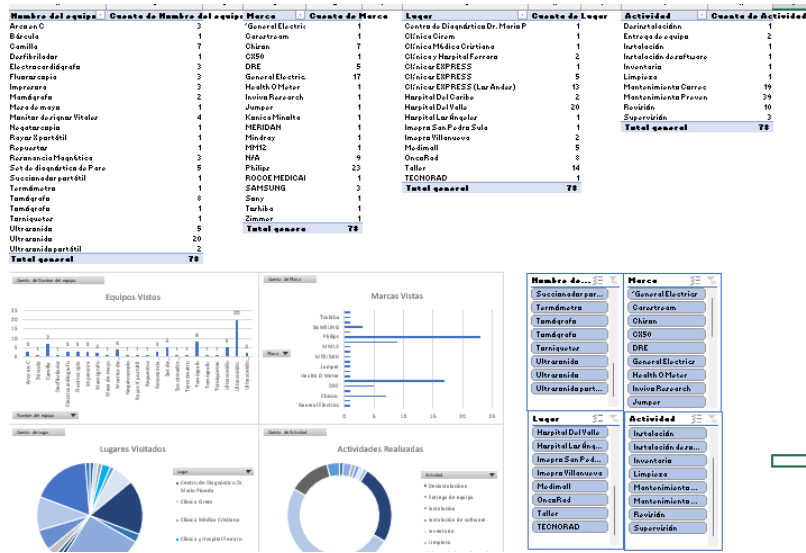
| Nombre del equipo | Cuenta de Nombre del equipo |
|---|---|
| Arceo en C | 3 |
| Báscula | 1 |
| Camilla | 7 |
| Desfibrilador | 1 |
| Electrocardiógrafo | 3 |
| Fluoroscopio | 3 |
| Impresora | 3 |
| Mamógrafo | 2 |
| Mesa de rayos | 1 |
| Monitor de signos Vitales | 4 |
| Negatoscopio | 1 |
| Rayos X portátil | 1 |
| Repuestos | 1 |
| Resonancia Magnética | 3 |
| Set de diagnóstico de Pared | 5 |
| Succionador portátil | 1 |
| Termómetro | 1 |
| Tomógrafo | 8 |
| Tomógrafo | 1 |
| Torniquetes | 1 |
| Ultrasonido | 5 |
| Ultrasonido | 20 |
| Ultrasonido portátil | 2 |
| Total general | 78 |

| Marca | Cuenta de Marca |
|---|---|
| 'General Electric | 1 |
| Carestream | 1 |
| Chiron | 7 |
| CX50 | 1 |
| DRE | 5 |
| General Electric | 17 |
| Health O Meter | 1 |
| Inviva Research | 1 |
| Jumper | 1 |
| Konica Minolta | 1 |
| MERIDAN | 1 |
| Mindray | 1 |
| MM12 | 1 |
| N/A | 9 |
| Philips | 23 |
| ROCOE MEDICAL | 1 |
| SAMSUNG | 3 |
| Sony | 1 |
| Toshiba | 1 |
| Zimmer | 1 |
| Total general | 78 |

| Lugar | Cuenta de Lugar |
|---|---|
| Centro de Diagnóstico Dr. Mario P | 1 |
| Clínica Cirom | 1 |
| Clínica Médica Cristiana | 1 |
| Clínica y Hospital Ferrara | 2 |
| Clínicas EXPRESS | 1 |
| Clínicas EXPRESS | 5 |
| Clínicas EXPRESS (Las Andes) | 13 |
| Hospital Del Caribe | 2 |
| Hospital Del Valle | 20 |
| Hospital Las Ángeles | 1 |
| Imagen San Pedro Sula | 1 |
| Imagen Villanueva | 2 |
| Medimall | 5 |
| OncoRed | 8 |
| Taller | 14 |
| TECNORAD | 1 |
| Total general | 78 |

| Actividad | Cuenta de Actividad |
|---|---|
| Desinstalación | 1 |
| Entrega de equipo | 2 |
| Instalación | 1 |
| Instalación de software | 1 |
| Inventario | 1 |
| Limpieza | 1 |
| Mantenimiento Correc | 19 |
| Mantenimiento Preven | 39 |
| Revisión | 10 |
| Supervisión | 3 |
| Total general | 78 |

Equipos Vistos

Marcas Vistas

Lugares Visitados

Actividades Realizadas

Nombre de...
Succionador por...
Termómetro
Tomógrafo
Tomógrafo
Torniquetes
Ultrasonido
Ultrasonido
Ultrasonido port...

Marca
'General Electric
Carestream
Chiron
CX50
DRE
General Electric
Health O Meter
Inviva Research
Jumper

Lugar
Hospital Del Valle
Hospital Las Áng...
Imagen San Ped...
Imagen Villanueva
Medimall
OncoRed
Taller
TECNORAD

Actividad
Instalación
Instalación de so...
Inventario
Limpieza
Mantenimiento ...
Mantenimiento ...
Revisión
Supervisión